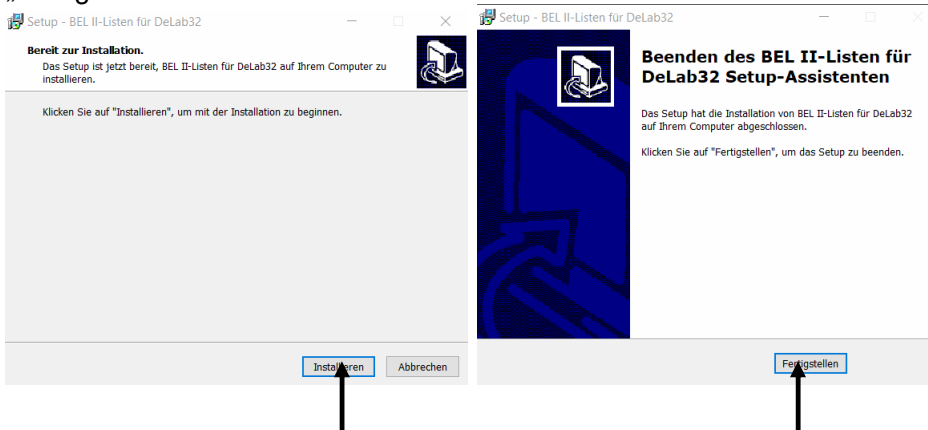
Setup - BEL II-Listen für DeLab32

Bereit zur Installation.

Das Setup ist jetzt bereit, BEL II-Listen für DeLab32 auf Ihrem Computer zu installieren.

Klicken Sie auf "Installieren", um mit der Installation zu beginnen.

Installieren

Abbrechen

Setup - BEL II-Listen für DeLab32

Beenden des BEL II-Listen für DeLab32 Setup-Assistenten

Das Setup hat die Installation von BEL II-Listen für DeLab32 auf Ihrem Computer abgeschlossen.

Klicken Sie auf "Fertigstellen", um das Setup zu beenden.

Fertigstellen